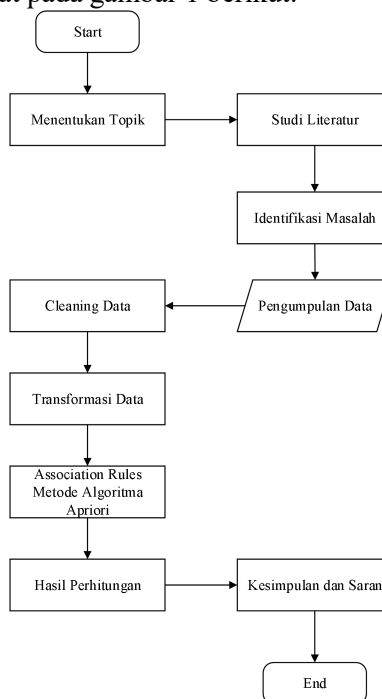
at pada gambar 1 berikut.

Start

Menentukan Topik

Studi Literatur

Identifikasi Masalah

Pengumpulan Data

Cleaning Data

Transformasi Data

Association Rules Metode Algoritma Apriori

Hasil Perhitungan

Kesimpulan dan Saran

End